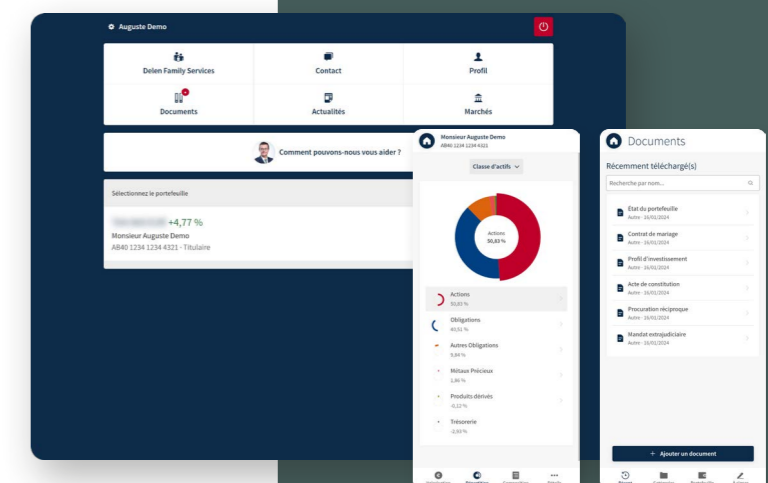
Auguste Demo

Delen Family Services
Contact
Profil
Documents
Actualités
Marchés

Comment pouvons-nous vous aider ?

Sélectionnez le portefeuille

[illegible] +4,77 %
Monsieur Auguste Demo
AB40 1234 1234 4321 - Titulaire

Monsieur Auguste Demo
AB40 1234 1234 4321

Classe d'actifs

Actions
50,83 %

Actions
50,83 %
Obligations
40,51 %
Autres Obligations
5,84 %
Métaux Précieux
2,86 %
Produits dérivés
-0,22 %
Trésorerie
-2,93 %

Documents

Récemment téléchargé(s)

Recherche par nom...

État du portefeuille
Autre · 16/01/2024
Contrat de mariage
Autre · 16/01/2024
Profil d'investissement
Autre · 16/01/2024
Acte de constitution
Autre · 16/01/2024
Procuration réciproque
Autre · 16/01/2024
Mandat extrajudiciaire
Autre · 16/01/2024

+ Ajouter un document